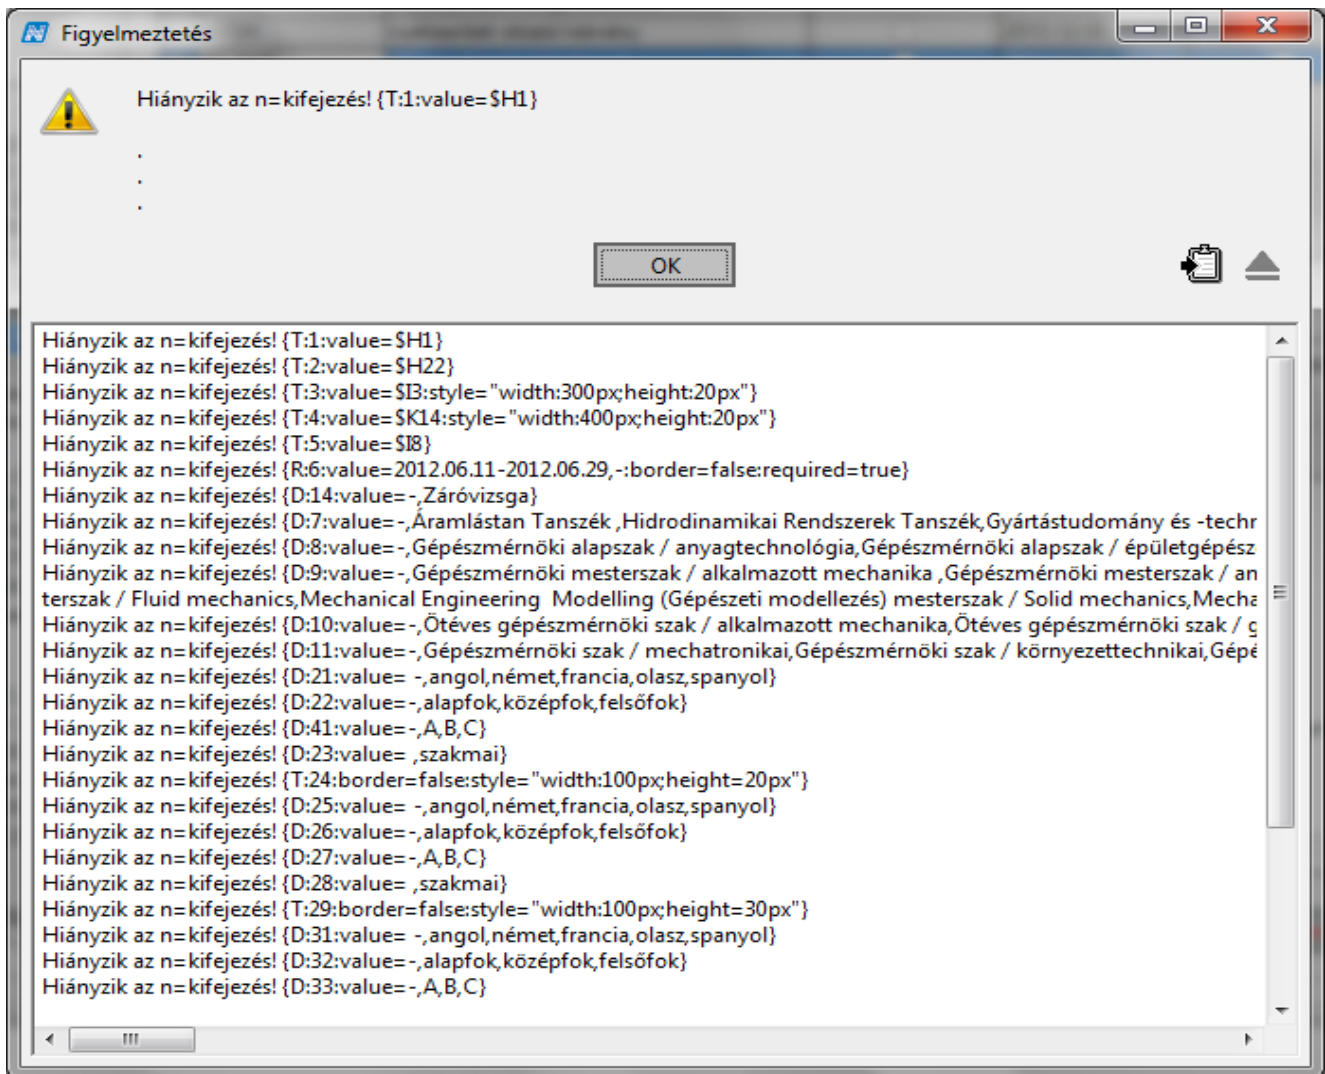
Figyelmeztetés

Hiányzik az n=kifejezés! {T:1:value=$H1}

.
.
.

OK

Hiányzik az n=kifejezés! {T:1:value=$H1}
Hiányzik az n=kifejezés! {T:2:value=$H22}
Hiányzik az n=kifejezés! {T:3:value=$I3:style="width:300px;height:20px"}
Hiányzik az n=kifejezés! {T:4:value=$K14:style="width:400px;height:20px"}
Hiányzik az n=kifejezés! {T:5:value=$I8}
Hiányzik az n=kifejezés! {R:6:value=2012.06.11-2012.06.29,-:border=false:required=true}
Hiányzik az n=kifejezés! {D:14:value=-,Záróvizsga}
Hiányzik az n=kifejezés! {D:7:value=-,Áramlástan Tanszék ,Hidrodinamikai Rendszerek Tanszék,Gyártástudomány és -techr
Hiányzik az n=kifejezés! {D:8:value=-,Gépészmérnöki alapszak / anyagtechnológia,Gépészmérnöki alapszak / épületgépész
Hiányzik az n=kifejezés! {D:9:value=-,Gépészmérnöki mesterszak / alkalmazott mechanika ,Gépészmérnöki mesterszak / an
terszak / Fluid mechanics,Mechanical Engineering Modelling (Gépészeti modellezés) mesterszak / Solid mechanics,Mecha
Hiányzik az n=kifejezés! {D:10:value=-,Ötéves gépészmérnöki szak / alkalmazott mechanika,Ötéves gépészmérnöki szak / g
Hiányzik az n=kifejezés! {D:11:value=-,Gépészmérnöki szak / mechatronikai,Gépészmérnöki szak / környezettechnikai,Gépé
Hiányzik az n=kifejezés! {D:21:value= -,angol,német,francia,olasz,spanyol}
Hiányzik az n=kifejezés! {D:22:value=-,alapfok,középfok,felsőfok}
Hiányzik az n=kifejezés! {D:41:value=-,A,B,C}
Hiányzik az n=kifejezés! {D:23:value= ,szakmai}
Hiányzik az n=kifejezés! {T:24:border=false:style="width:100px;height=20px"}
Hiányzik az n=kifejezés! {D:25:value= -,angol,német,francia,olasz,spanyol}
Hiányzik az n=kifejezés! {D:26:value=-,alapfok,középfok,felsőfok}
Hiányzik az n=kifejezés! {D:27:value=-,A,B,C}
Hiányzik az n=kifejezés! {D:28:value= ,szakmai}
Hiányzik az n=kifejezés! {T:29:border=false:style="width:100px;height=30px"}
Hiányzik az n=kifejezés! {D:31:value= -,angol,német,francia,olasz,spanyol}
Hiányzik az n=kifejezés! {D:32:value=-,alapfok,középfok,felsőfok}
Hiányzik az n=kifejezés! {D:33:value=-,A,B,C}